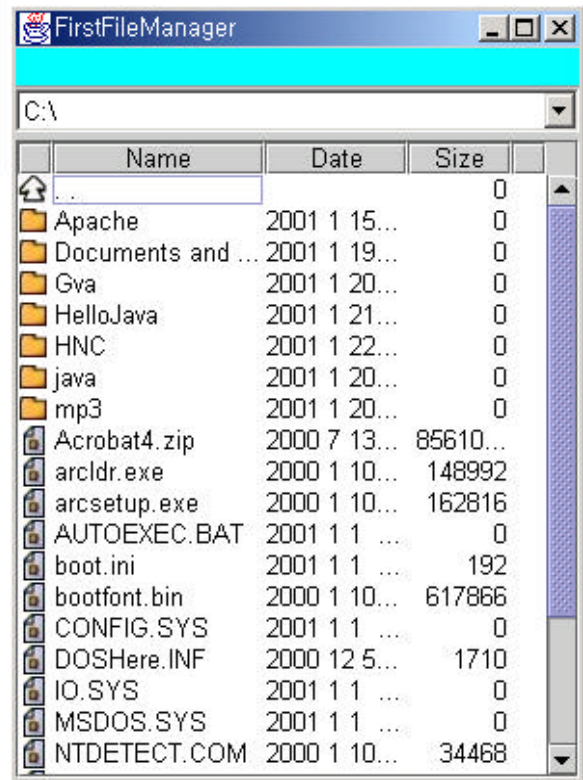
FirstFileManager

C:\

| Name | Date | Size |
|---|---|---|
| .. | | 0 |
| Apache | 2001 1 15... | 0 |
| Documents and ... | 2001 1 19... | 0 |
| Gva | 2001 1 20... | 0 |
| HelloJava | 2001 1 21... | 0 |
| HNC | 2001 1 22... | 0 |
| java | 2001 1 20... | 0 |
| mp3 | 2001 1 20... | 0 |
| Acrobat4.zip | 2000 7 13... | 85610... |
| arcldr.exe | 2000 1 10... | 148992 |
| arcsetup.exe | 2000 1 10... | 162816 |
| AUTOEXEC.BAT | 2001 1 1 ... | 0 |
| boot.ini | 2001 1 1 ... | 192 |
| bootfont.bin | 2000 1 10... | 617866 |
| CONFIG.SYS | 2001 1 1 ... | 0 |
| DOSHere.INF | 2000 12 5... | 1710 |
| IO.SYS | 2001 1 1 ... | 0 |
| MSDOS.SYS | 2001 1 1 ... | 0 |
| NTDETECT.COM | 2000 1 10... | 34468 |